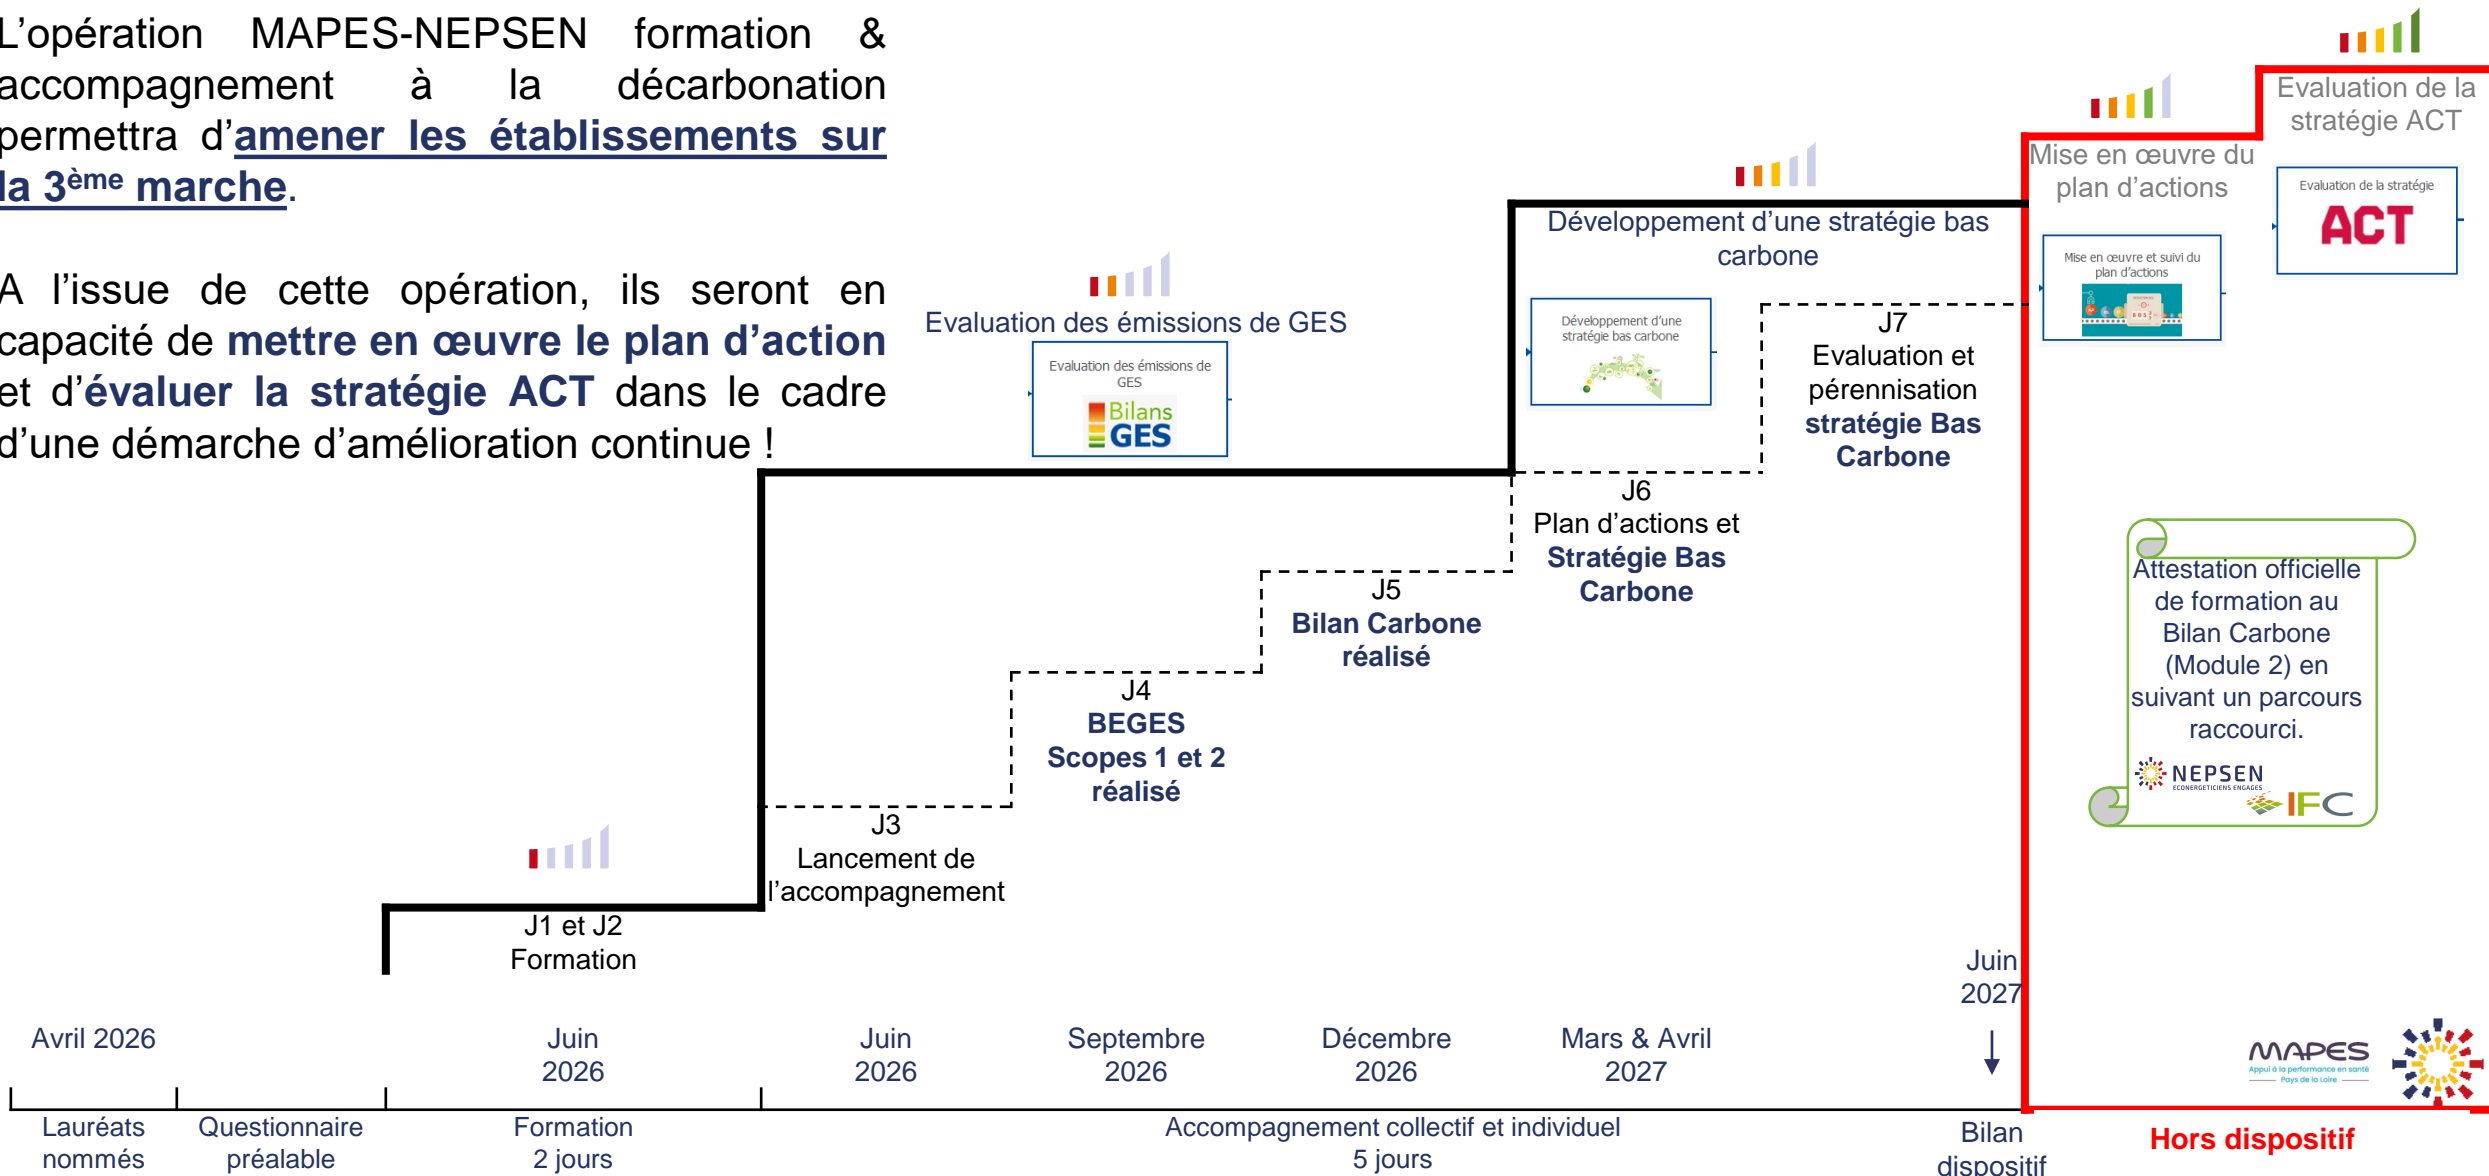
L’opération MAPES-NEPSEN formation & accompagnement à la décarbonation permettra d’amener les établissements sur la 3ème marche.

A l’issue de cette opération, ils seront en capacité de mettre en œuvre le plan d’action et d’évaluer la stratégie ACT dans le cadre d’une démarche d’amélioration continue !

Evaluation des émissions de GES

Evaluation des émissions de GES

Bilans GES

Développement d’une stratégie bas carbone

Développement d’une stratégie bas carbone

Mise en œuvre du plan d’actions

Mise en œuvre et suivi du plan d’actions

Evaluation de la stratégie ACT

Evaluation de la stratégie

ACT

J7
Evaluation et pérennisation
stratégie Bas Carbone

J6
Plan d’actions et
Stratégie Bas Carbone

J5
Bilan Carbone réalisé

J4
BEGES
Scopes 1 et 2 réalisé

J3
Lancement de l’accompagnement

J1 et J2
Formation

Attestation officielle de formation au Bilan Carbone (Module 2) en suivant un parcours raccourci.

NEPSEN
ECONERGETICIENS ENGAGES

IFC

Juin 2027

Avril 2026

Juin 2026

Juin 2026

Septembre 2026

Décembre 2026

Mars & Avril 2027

MAPES
Appui à la performance en santé Pays de la Loire

Lauréats nommés

Questionnaire préalable

Formation 2 jours

Accompagnement collectif et individuel
5 jours

Bilan dispositif

Hors dispositif